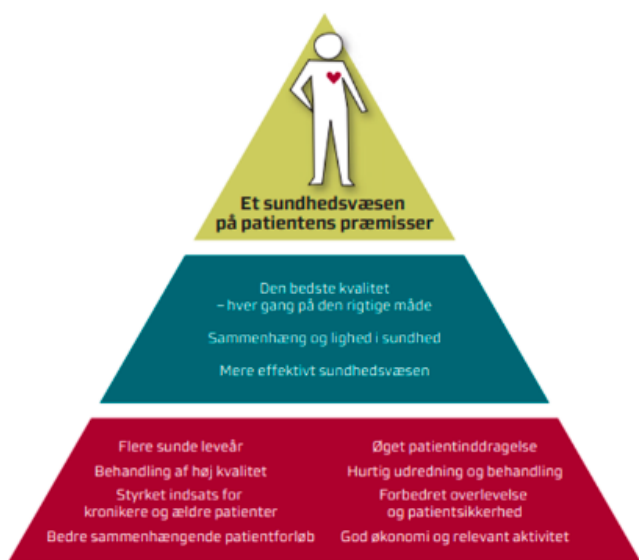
Et sundhedsvæsen på patientens præmisser

Den bedste kvalitet – hver gang på den rigtige måde

Sammenhæng og lighed i sundhed

Mere effektivt sundhedsvæsen

Flere sunde leveår

Behandling af høj kvalitet

Styrket indsats for kronikere og ældre patienter

Bedre sammenhængende patientforløb

Øget patientinddragelse

Hurtig udredning og behandling

Forbedret overlevelse og patientsikkerhed

God økonomi og relevant aktivitet